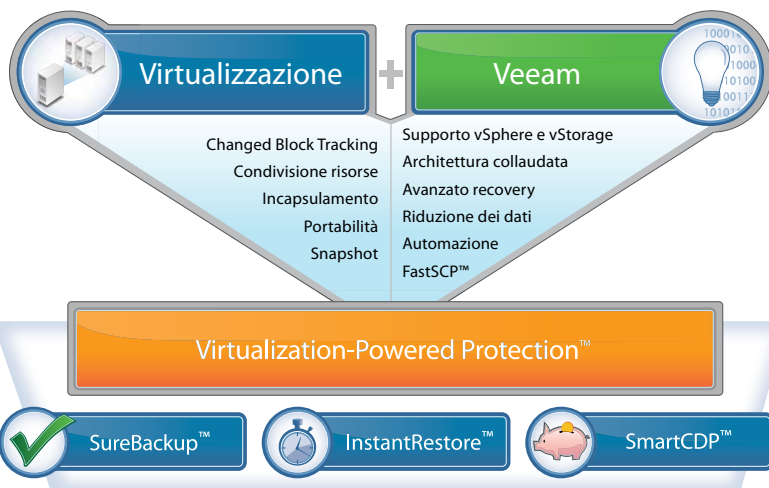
Virtualizzazione

Veeam

Changed Block Tracking
Condivisione risorse
Incapsulamento
Portabilità
Snapshot

Supporto vSphere e vStorage
Architettura collaudata
Avanzato recovery
Riduzione dei dati
Automazione
FastSCP™

Virtualization-Powered Protection™

SureBackup™

InstantRestore™

SmartCDP™